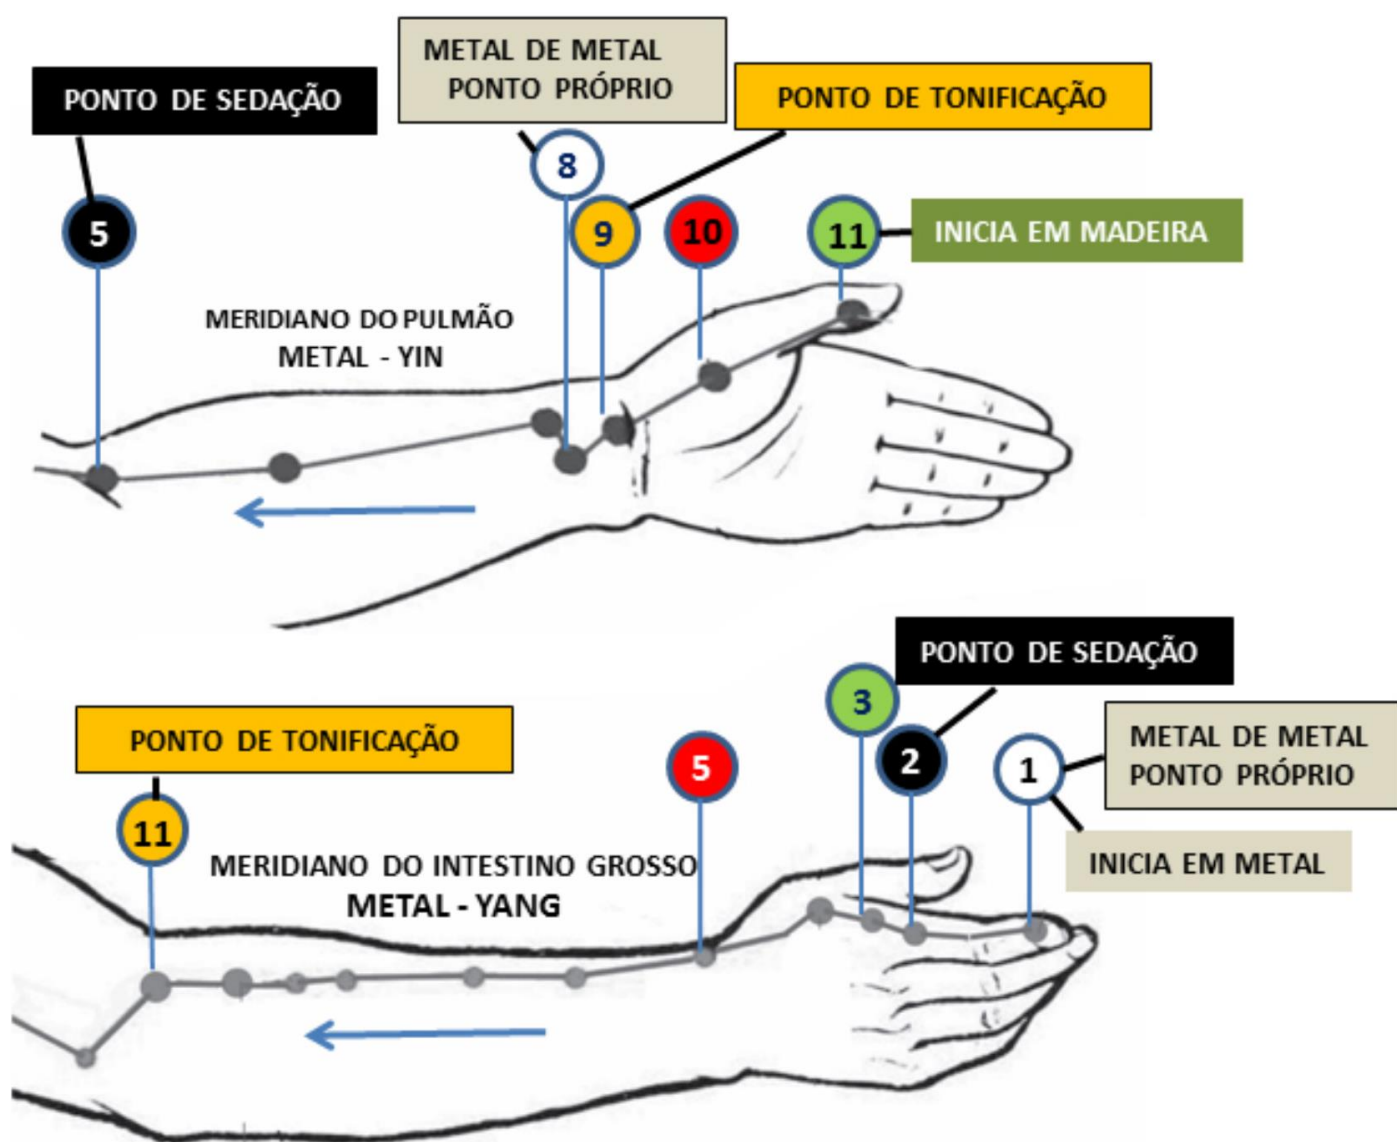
METAL DE METAL
PONTO PRÓPRIO

PONTO DE SEDAÇÃO

PONTO DE TONIFICAÇÃO

8

5

9

10

11

INICIA EM MADEIRA

MERIDIANO DO PULMÃO
METAL - YIN

PONTO DE SEDAÇÃO

3

PONTO DE TONIFICAÇÃO

2

1

METAL DE METAL
PONTO PRÓPRIO

5

11

INICIA EM METAL

MERIDIANO DO INTESTINO GROSSO
METAL - YANG